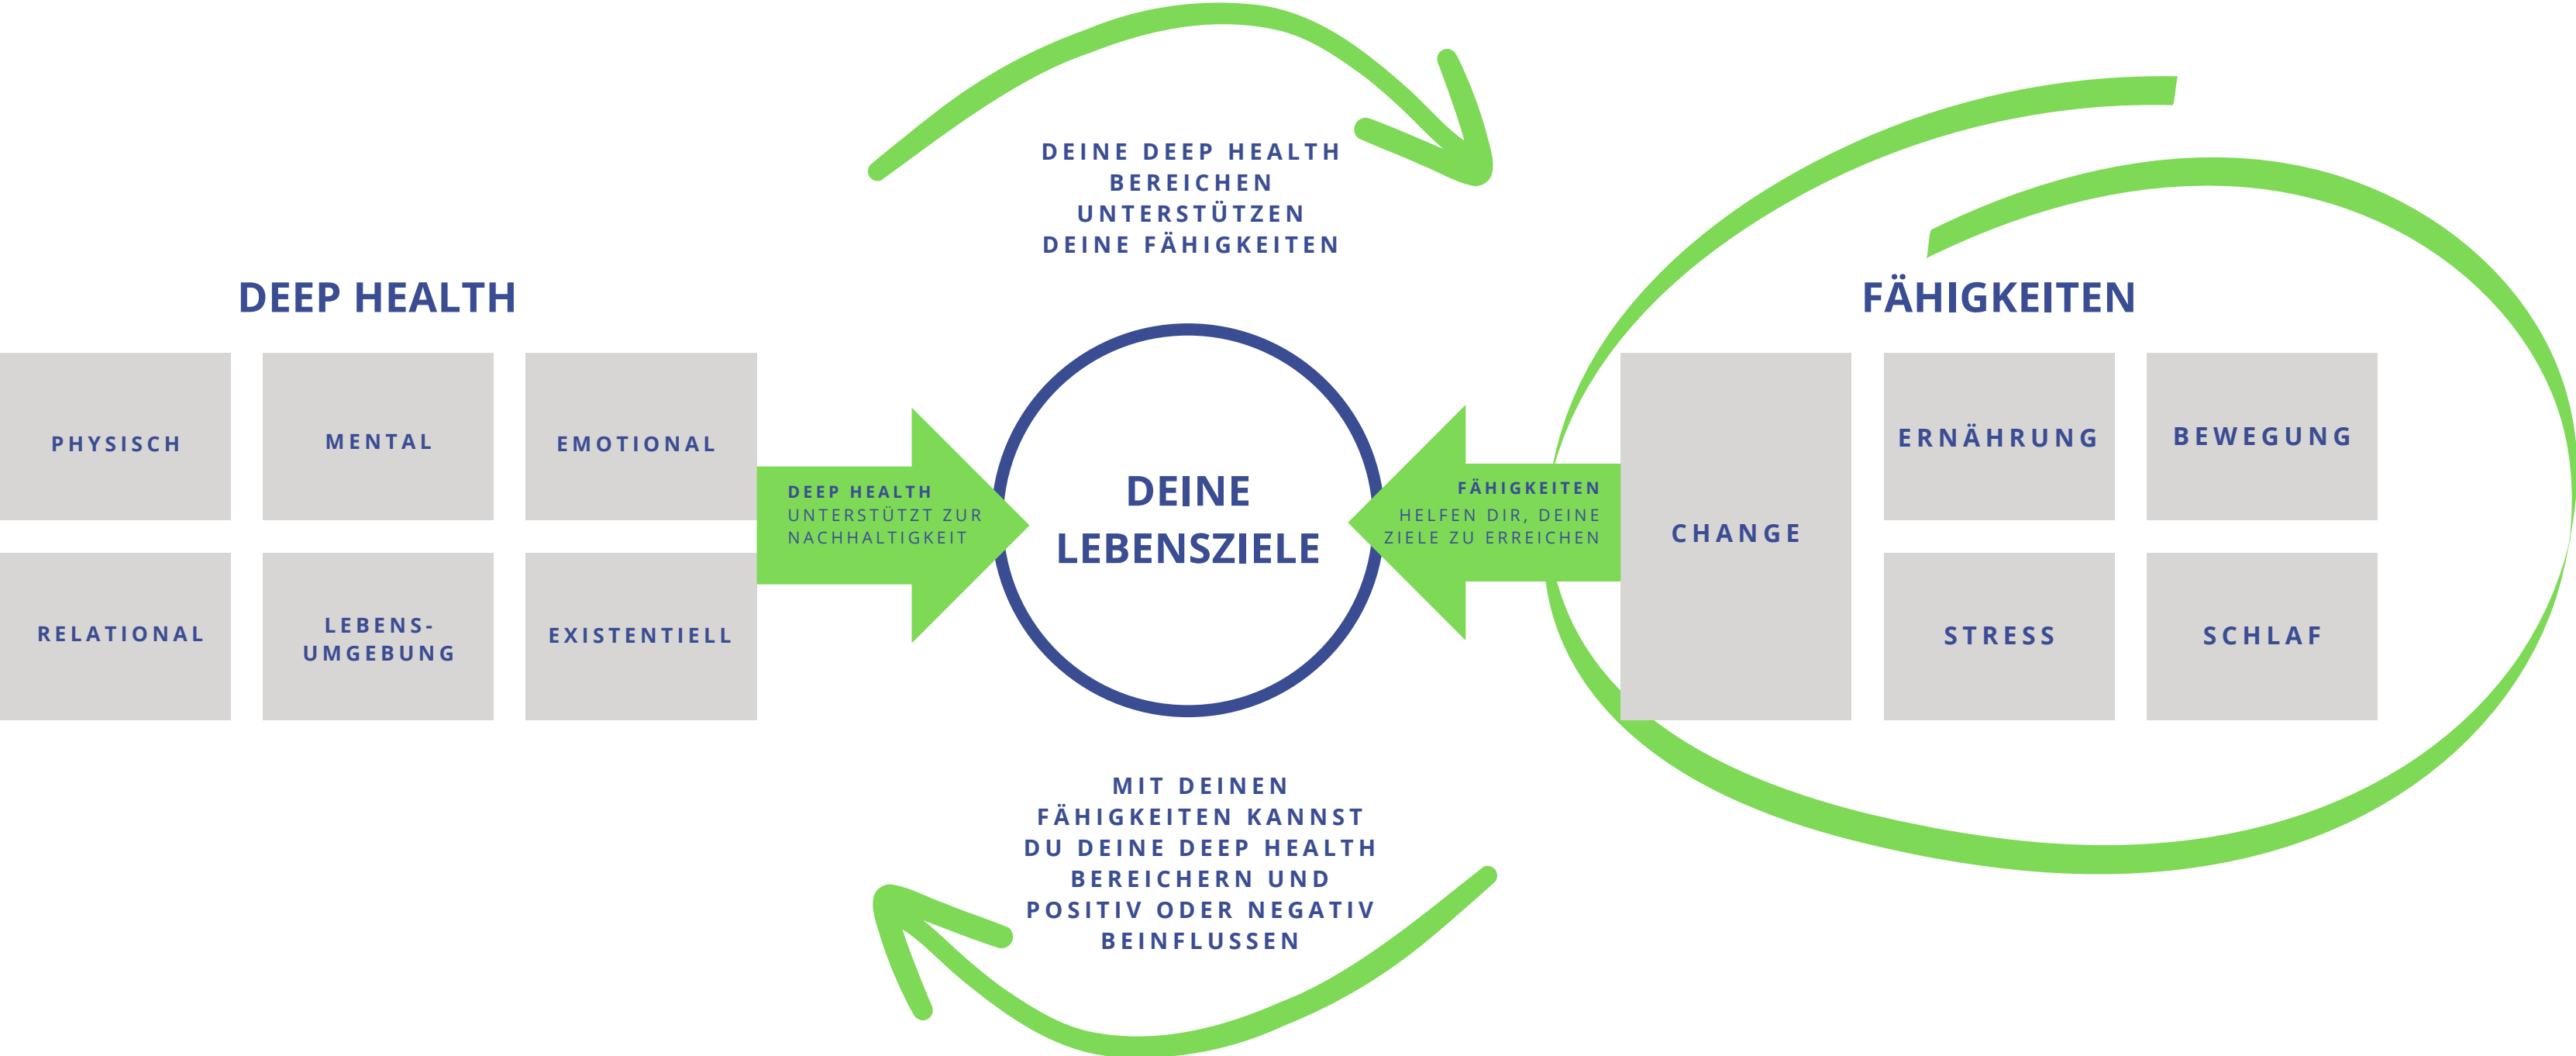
DEINE DEEP HEALTH BEREICHEN UNTERSTÜTZEN DEINE FÄHIGKEITEN

DEEP HEALTH

PHYSISCH

MENTAL

EMOTIONAL

RELATIONAL

LEBENS-UMGEBUNG

EXISTENTIELL

DEEP HEALTH UNTERSTÜTZT ZUR NACHHALTIGKEIT

DEINE LEBENSZIELE

FÄHIGKEITEN HELFEN DIR, DEINE ZIELE ZU ERREICHEN

FÄHIGKEITEN

CHANGE

ERNÄHRUNG

BEWEGUNG

STRESS

SCHLAF

MIT DEINEN FÄHIGKEITEN KANNST DU DEINE DEEP HEALTH BEREICHERN UND POSITIV ODER NEGATIV BEINFLUSSEN